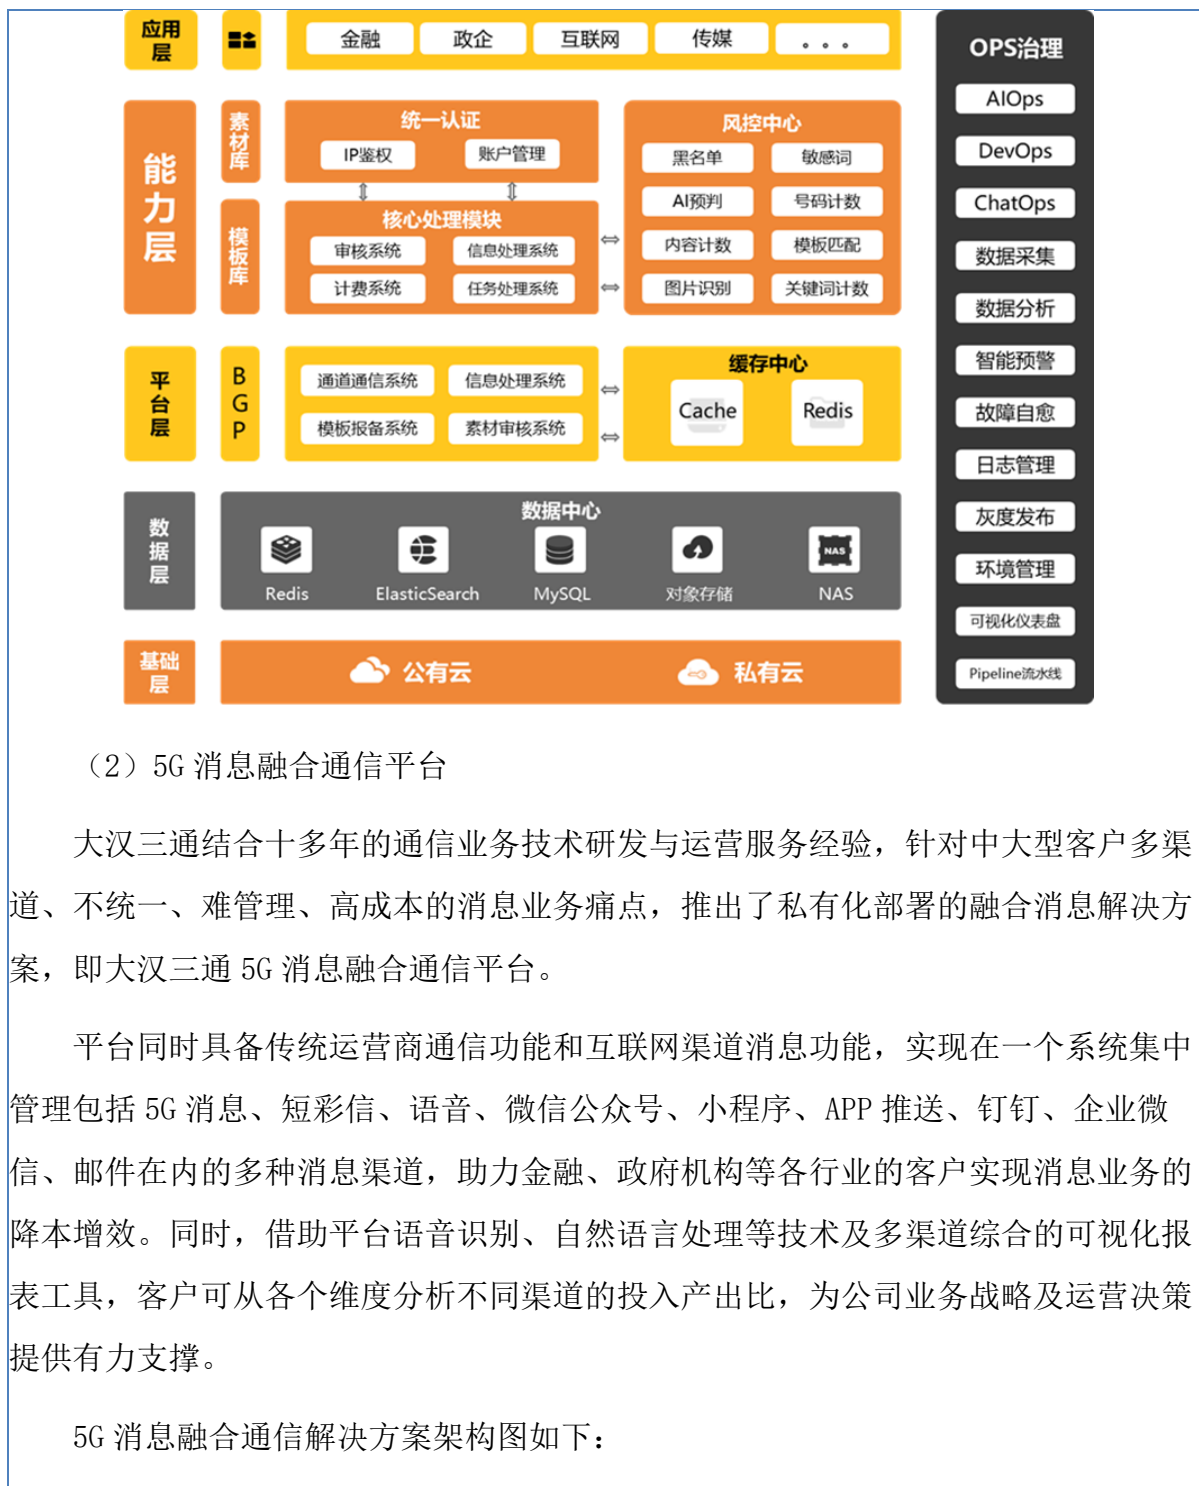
应用层

金融 政企 互联网 传媒 . . .

能力层

素材库

模板库

统一认证

IP鉴权 账户管理

核心处理模块

审核系统 信息处理系统

计费系统 任务处理系统

风控中心

黑名单 敏感词

AI预判 号码计数

内容计数 模板匹配

图片识别 关键词计数

平台层

BGP

通道通信系统 信息处理系统

模板报备系统 素材审核系统

缓存中心

Cache Redis

数据层

数据中心

Redis ElasticSearch MySQL 对象存储 NAS

基础层

公有云 私有云

OPS治理

AIOps

DevOps

ChatOps

数据采集

数据分析

智能预警

故障自愈

日志管理

灰度发布

环境管理

可视化仪表盘

Pipeline流水线

（2）5G 消息融合通信平台

大汉三通结合十多年的通信业务技术研发与运营服务经验，针对中大型客户多渠道、不统一、难管理、高成本的消息业务痛点，推出了私有化部署的融合消息解决方案，即大汉三通 5G 消息融合通信平台。

平台同时具备传统运营商通信功能和互联网渠道消息功能，实现在一个系统集中管理包括 5G 消息、短彩信、语音、微信公众号、小程序、APP 推送、钉钉、企业微信、邮件在内的多种消息渠道，助力金融、政府机构等各行业的客户实现消息业务的降本增效。同时，借助平台语音识别、自然语言处理等技术及多渠道综合的可视化报表工具，客户可从各个维度分析不同渠道的投入产出比，为公司业务战略及运营决策提供有力支撑。

5G 消息融合通信解决方案架构图如下：